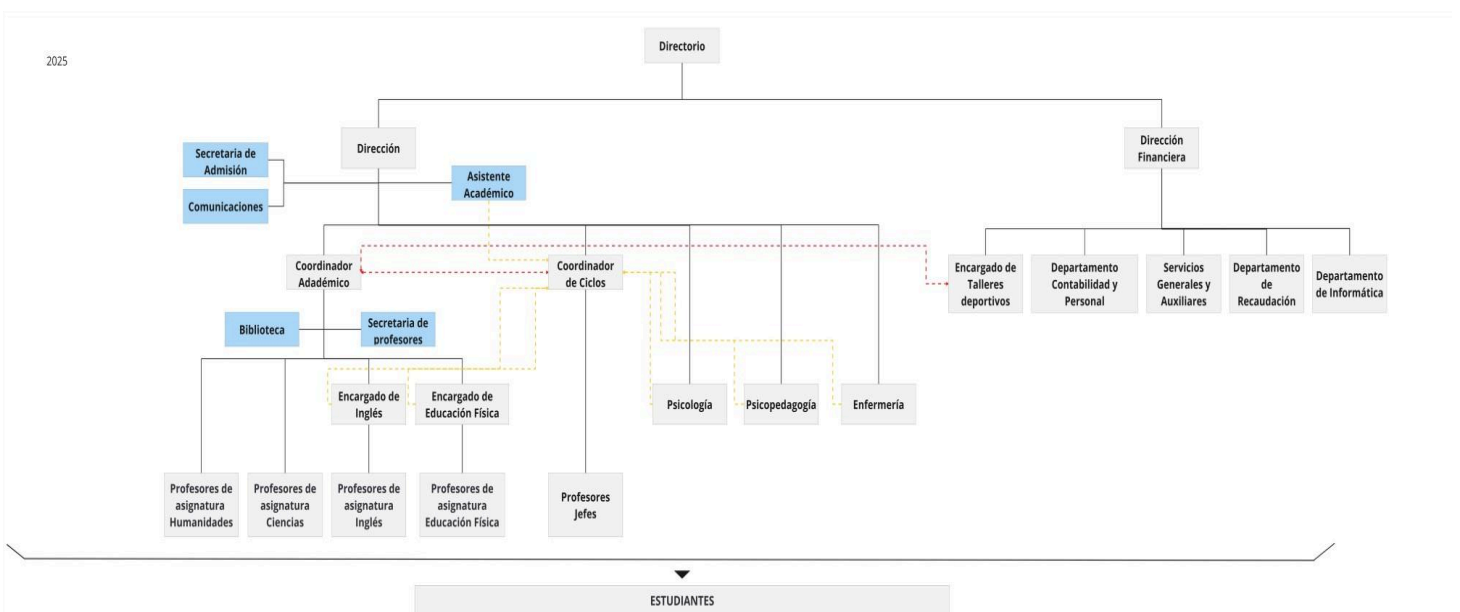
2025

Directorio

Dirección

Dirección Financiera

Secretaria de Admisión

Comunicaciones

Asistente Académico

Coordinador Adadémico

Coordinador de Ciclos

Encargado de Talleres deportivos

Departamento Contabilidad y Personal

Servicios Generales y Auxiliares

Departamento de Recaudación

Departamento de Informática

Biblioteca

Secretaria de profesores

Encargado de Inglés

Encargado de Educación Física

Psicología

Psicopedagogía

Enfermería

Profesores de asignatura Humanidades

Profesores de asignatura Ciencias

Profesores de asignatura Inglés

Profesores de asignatura Educación Física

Profesores Jefes

ESTUDIANTES